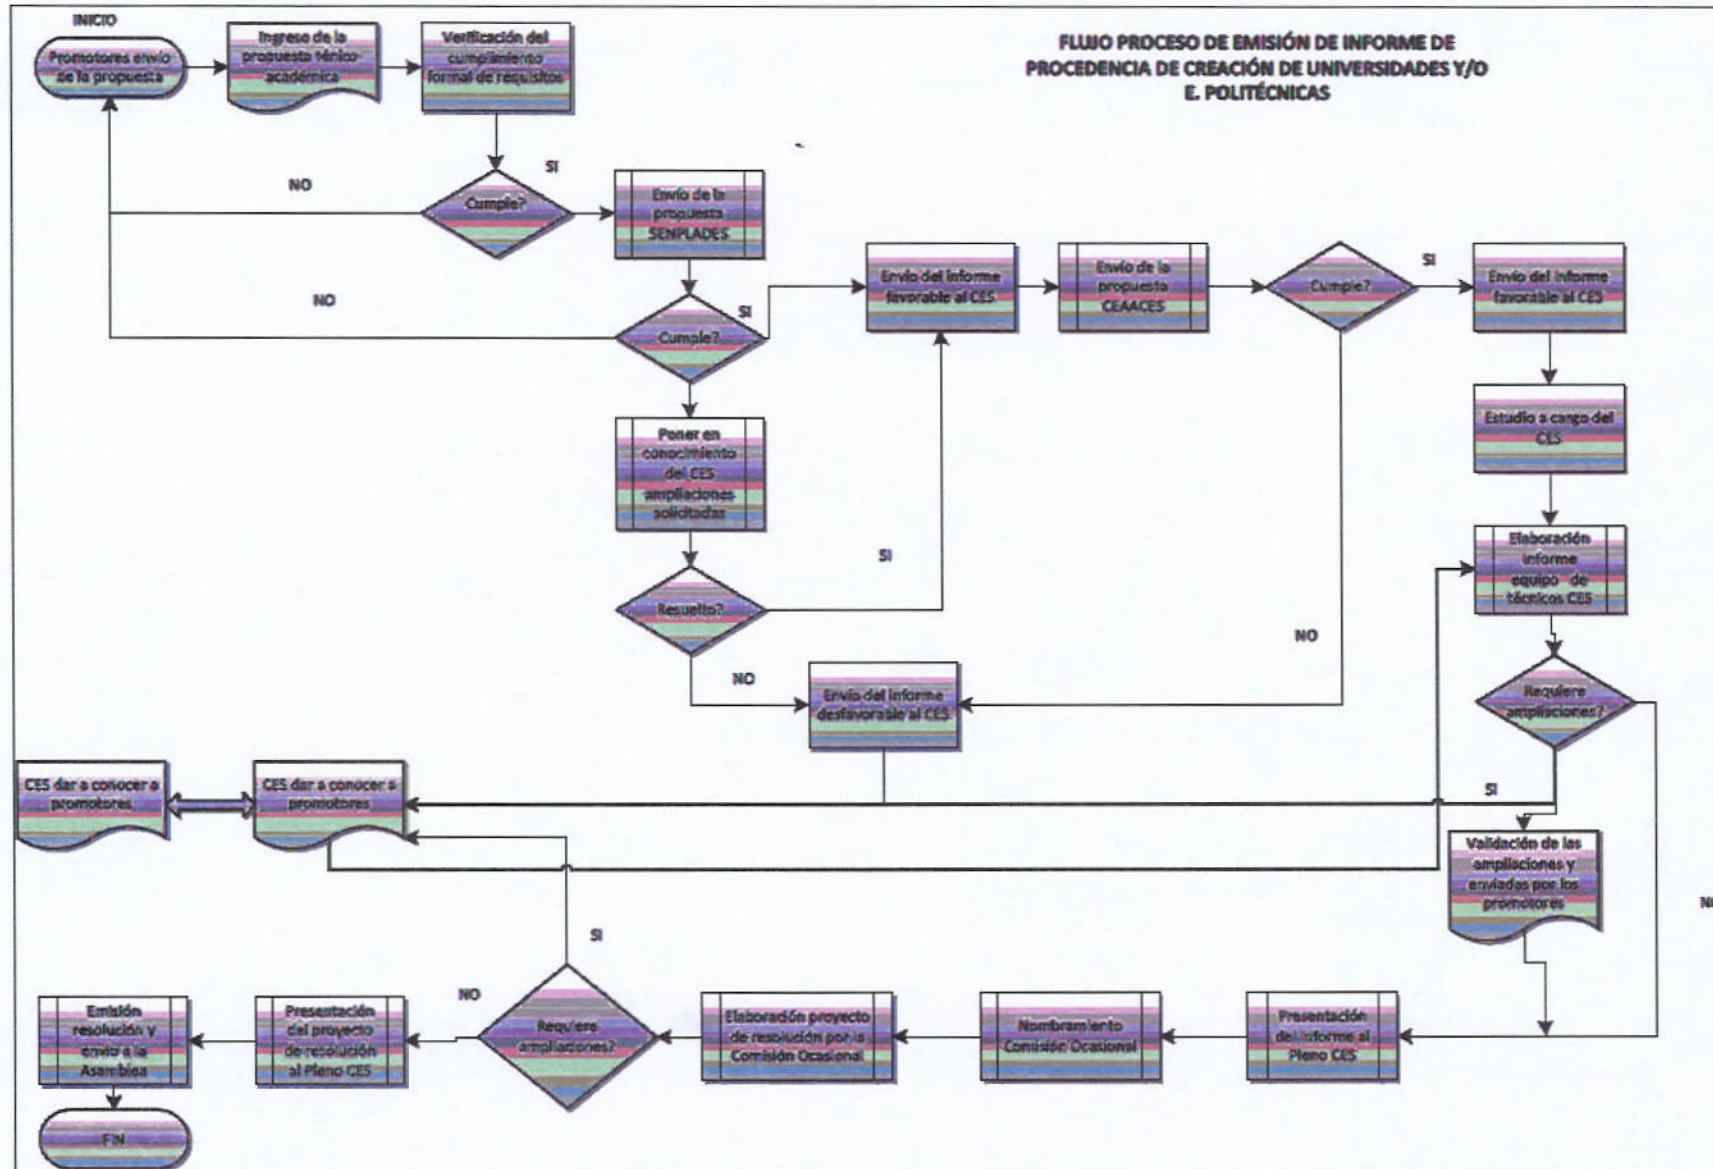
FLUJO PROCESO DE EMISIÓN DE INFORME DE PROCEDENCIA DE CREACIÓN DE UNIVERSIDADES Y/O E. POLITÉCNICAS

INICIO

Promotores envío de la propuesta

Ingreso de la propuesta técnico académica

Verificación del cumplimiento formal de requisitos

NO

SI

Cumple?

Envío de la propuesta SENPLADES

NO

SI

Cumple?

Envío del informe favorable al CES

Envío de la propuesta CEAACES

Cumple?

SI

Envío del informe favorable al CES

Poner en conocimiento del CES ampliaciones solicitadas

Estudio a cargo del CES

SI

Resuelto?

Elaboración informe equipo de técnicos CES

NO

NO

Envío del informe desfavorable al CES

Requiere ampliaciones?

CES dar a conocer a promotores

CES dar a conocer a promotores

SI

Validación de las ampliaciones y enviadas por los promotores

NO

SI

NO

Emisión resolución y envío a la Asamblea

Presentación del proyecto de resolución al Pleno CES

Requiere ampliaciones?

Elaboración proyecto de resolución por la Comisión Ocasional

Nombramiento Comisión Ocasional

Presentación del informe al Pleno CES

FIN